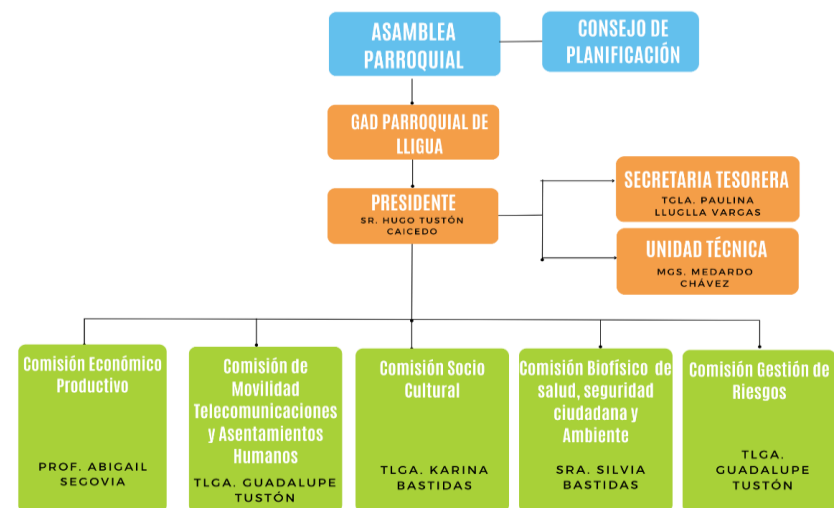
ASAMBLEA PARROQUIAL

CONSEJO DE PLANIFICACIÓN

GAD PARROQUIAL DE LLIGUA

PRESIDENTE
SR. HUGO TUSTÓN CAICEDO

SECRETARIA TESORERA
TGLA. PAULINA LLUGLLA VARGAS

UNIDAD TÉCNICA
MGS. MEDARDO CHÁVEZ

Comisión Económico Productivo
PROF. ABIGAIL SEGOVIA

Comisión de Movilidad Telecomunicaciones y Asentamientos Humanos
TLGA. GUADALUPE TUSTÓN

Comisión Socio Cultural
TLGA. KARINA BASTIDAS

Comisión Biofísico de salud, seguridad ciudadana y Ambiente
SRA. SILVIA BASTIDAS

Comisión Gestión de Riesgos
TLGA. GUADALUPE TUSTÓN